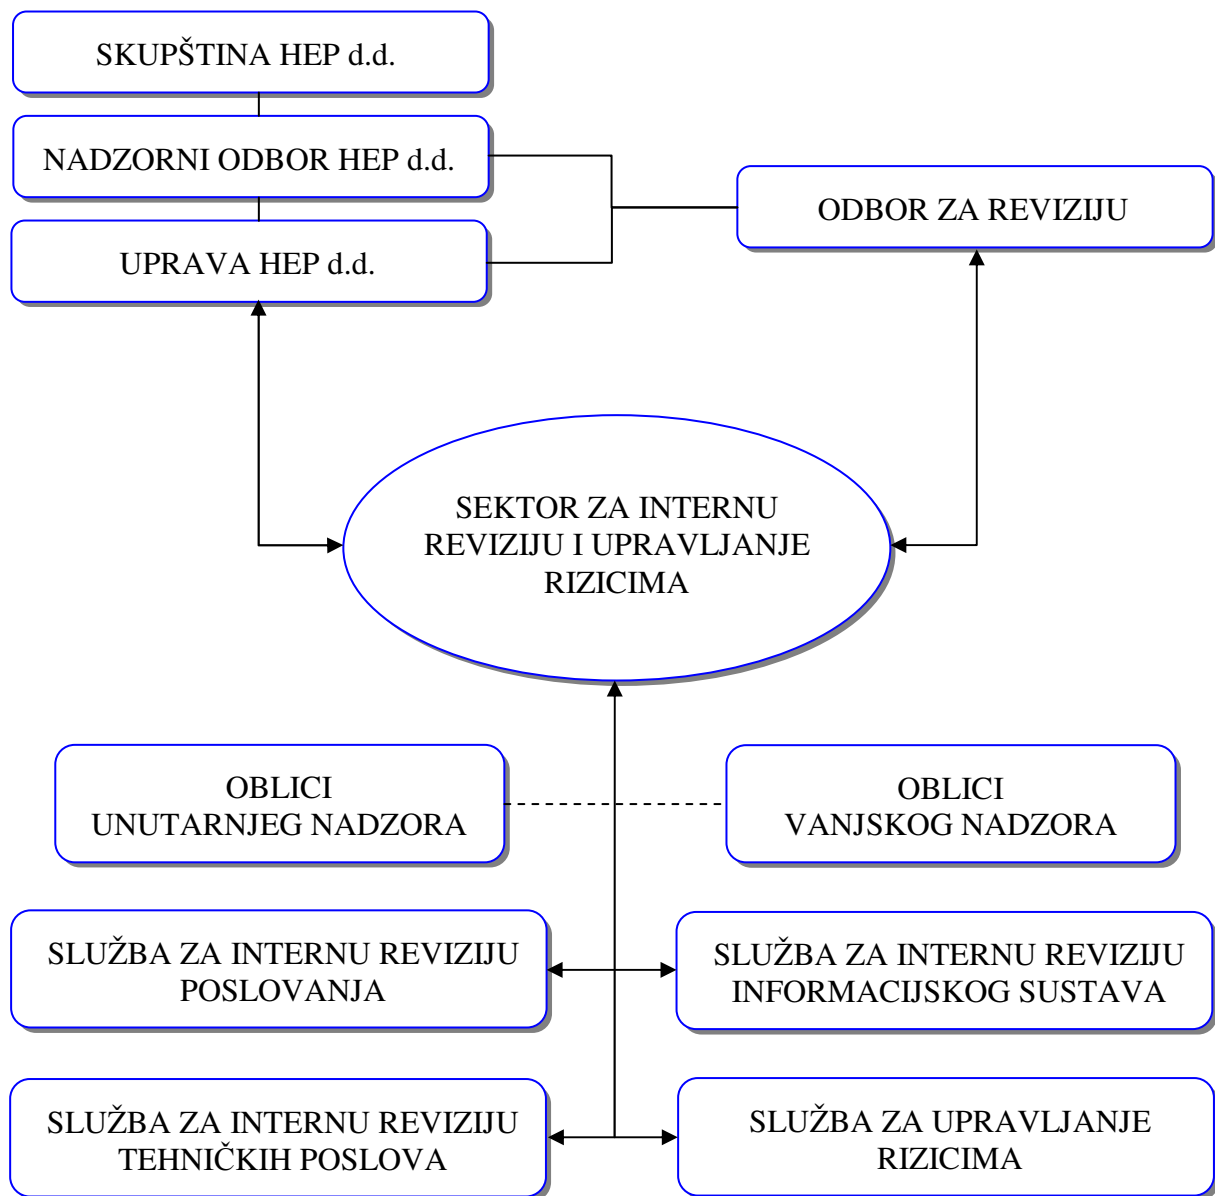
SKUPŠTINA HEP d.d.

NADZORNI ODBOR HEP d.d.

UPRAVA HEP d.d.

ODBOR ZA REVIZIJU

SEKTOR ZA INTERNU REVIZIJU I UPRAVLJANJE RIZICIMA

OBLICI UNUTARNJEG NADZORA

OBLICI VANJSKOG NADZORA

SLUŽBA ZA INTERNU REVIZIJU POSLOVANJA

SLUŽBA ZA INTERNU REVIZIJU INFORMACIJSKOG SUSTAVA

SLUŽBA ZA INTERNU REVIZIJU TEHNIČKIH POSLOVA

SLUŽBA ZA UPRAVLJANJE RIZICIMA